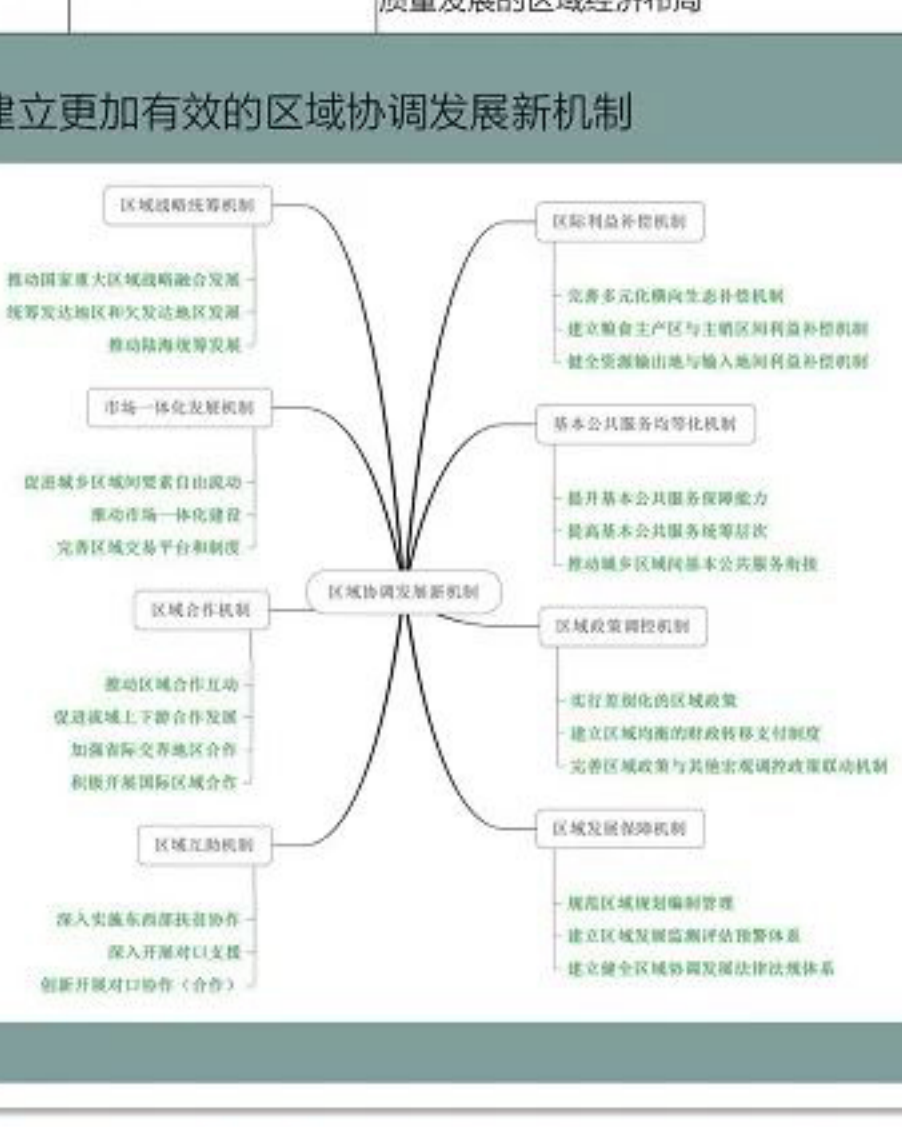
质量发展的区域经济布局

建立更加有效的区域协调发展新机制

区域战略统筹机制
推动国家重大区域战略融合发展
统筹发达地区和欠发达地区发展
推动陆海统筹发展

市场一体化发展机制
促进城乡区域间要素自由流动
推动市场一体化建设
完善区域交易平台和制度

区域合作机制
推动区域合作互动
促进流域上下游合作发展
加强省际交界地区合作
积极开展国际区域合作

区域互助机制
深入实施东西部扶贫协作
深入开展对口支援
创新开展对口协作（合作）

区域协调发展新机制

区际利益补偿机制
完善多元化横向生态补偿机制
建立粮食主产区与主销区间利益补偿机制
健全资源输出地与输入地间利益补偿机制

基本公共服务均等化机制
提升基本公共服务保障能力
提高基本公共服务统筹层次
推动城乡区域间基本公共服务衔接

区域政策调控机制
实行差别化的区域政策
建立区域均衡的财政转移支付制度
完善区域政策与其他宏观调控政策联动机制

区域发展保障机制
规范区域规划编制管理
建立区域发展监测评估预警体系
建立健全区域协调发展法律法规体系